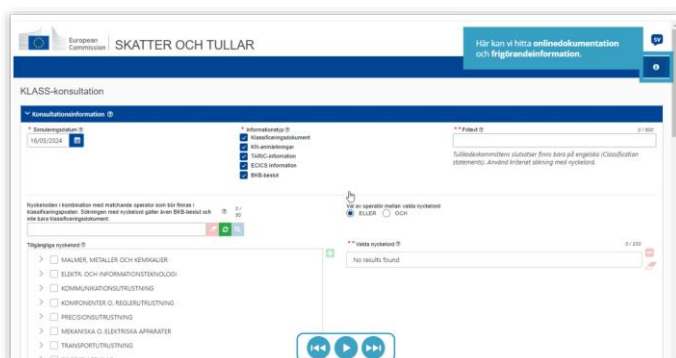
European Commission SKATTER OCH TULLAR

Här kan vi hitta onlinedokumentation och frigörandeinformation.

SV

KLASS-konsultation

Konsultationsinformation

* Simuleringsdatum
16/05/2024

* Informationstyp
Klassificeringsdokument
KN-anmärkningar
TARIC-information
ECICS information
BKB-beslut

* * Fritext
0 / 800

Tulldedexkommittens slutsatser finns bara på engelska (Classification statements). Använd istället sökning med nyckelord.

Nyckelorden i kombination med matchande operator som bör finnas i klassificeringsposten. Sökningen med nyckelord gäller även BKB-beslut och inte bara klassificeringsdokument.
0 / 50

Val av operator mellan valda nyckelord
ELLER OCH

Tillgängliga nyckelord

MALMER, METALLER OCH KEMIKALIER
ELEKTR. OCH INFORMATIONSTEKNOLOGI
KOMMUNIKATIONSUTRUSTNING
KOMPONENTER O. REGLERUTRUSTNING
PRECISIONSUTRUSTNING
MEKANISKA O. ELEKTRISKA APPARATER
TRANSPORTUTRUSTNING

* * Valda nyckelord
0 / 200
No results found